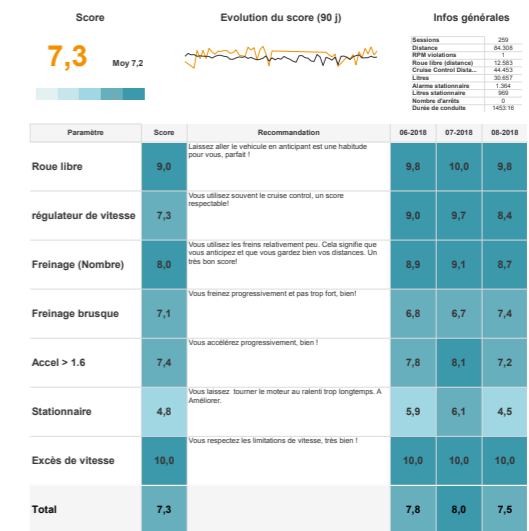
Score

7,3

Moy 7,2

Evolution du score (90 j)

Infos générales

| | |
|---|---|
| Sessions | 259 |
| Distance | 84.308 |
| RPM violations | 1 |
| Roue libre (distance) | 12.583 |
| Cruise Control Dista... | 44.453 |
| Litres | 30.657 |
| Alarme stationnaire | 1.364 |
| Litres stationnaire | 969 |
| Nombre d'arrêts | 0 |
| Durée de conduite | 1453:16 |

| Paramètre | Score | Recommandation | 06-2018 | 07-2018 | 08-2018 |
|---|---|---|---|---|---|
| Roue libre | 9,0 | Laissez aller le vehicule en anticipant est une habitude pour vous, parfait ! | 9,8 | 10,0 | 9,8 |
| régulateur de vitesse | 7,3 | Vous utilisez souvent le cruise control, un score respectable! | 9,0 | 9,7 | 8,4 |
| Freinage (Nombre) | 8,0 | Vous utilisez les freins relativement peu. Cela signifie que vous anticipez et que vous gardez bien vos distances. Un très bon score! | 8,9 | 9,1 | 8,7 |
| Freinage brusque | 7,1 | Vous freinez progressivement et pas trop fort, bien! | 6,8 | 6,7 | 7,4 |
| Accel > 1.6 | 7,4 | Vous accélérez progressivement, bien ! | 7,8 | 8,1 | 7,2 |
| Stationnaire | 4,8 | Vous laissez tourner le moteur au ralenti trop longtemps. A Améliorer. | 5,9 | 6,1 | 4,5 |
| Excès de vitesse | 10,0 | Vous respectez les limitations de vitesse, très bien ! | 10,0 | 10,0 | 10,0 |
| Total | 7,3 | | 7,8 | 8,0 | 7,5 |